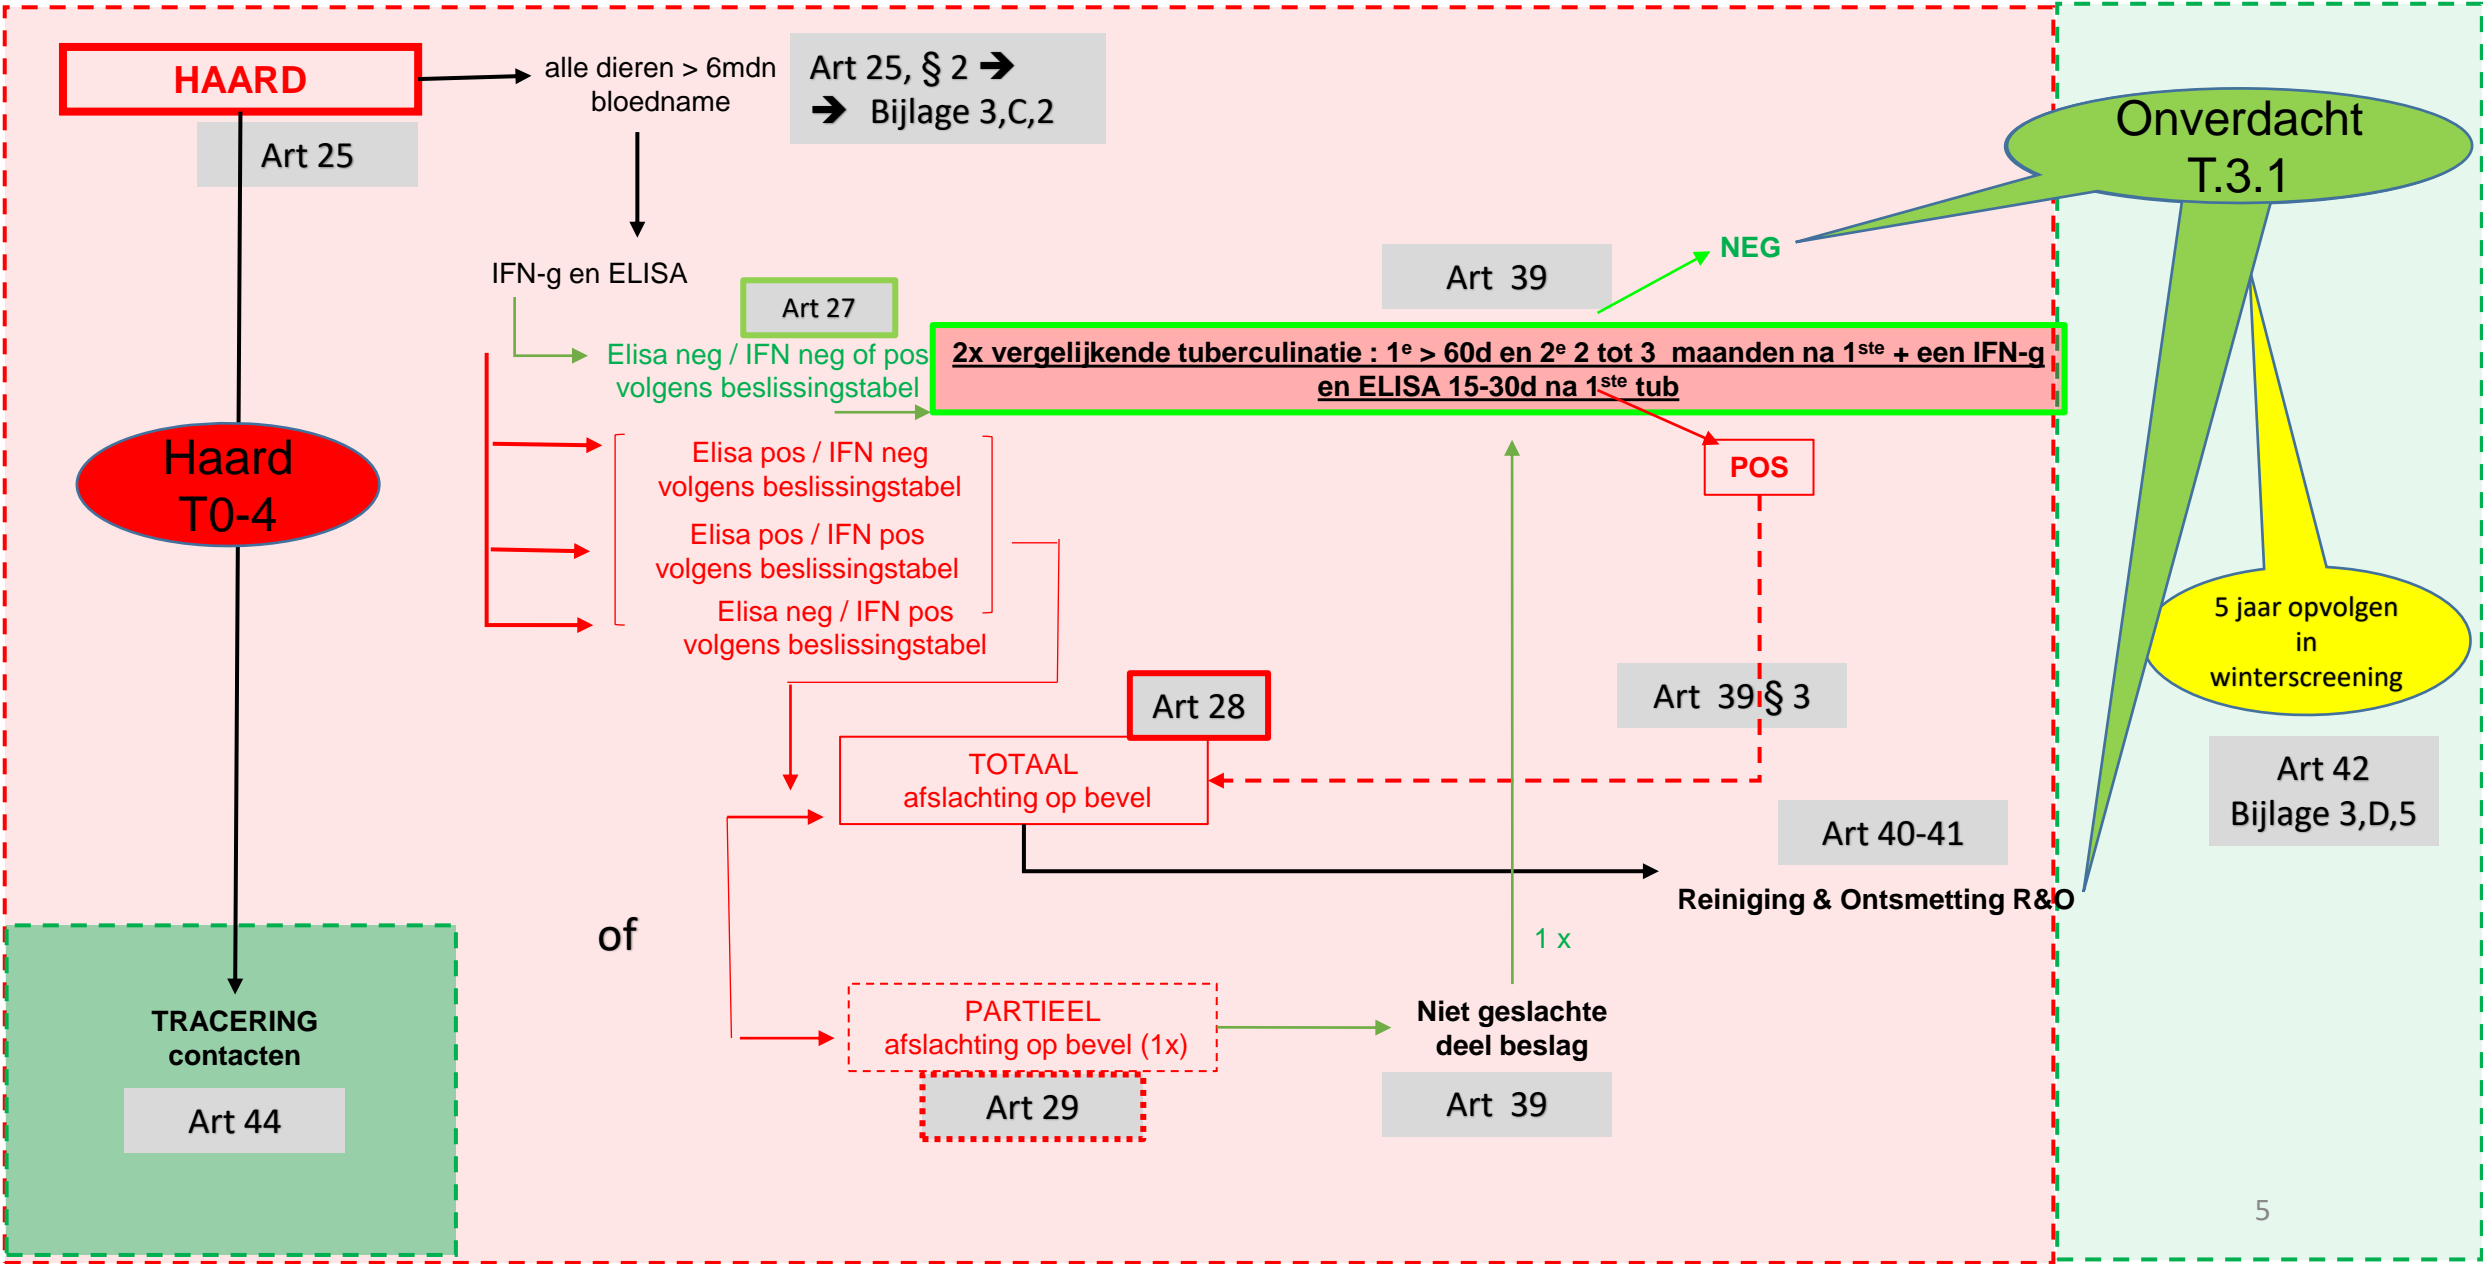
HAARD

Art 25

alle dieren > 6mdn bloedname

Art 25, § 2 ➔
➔ Bijlage 3,C,2

Onverdacht T.3.1

IFN-g en ELISA

Art 27

Art 39

NEG

Elisa neg / IFN neg of pos volgens beslissingstabel

2x vergelijkende tuberculinatie : 1$^{e}$ > 60d en 2$^{e}$ 2 tot 3 maanden na 1$^{ste}$ + een IFN-g en ELISA 15-30d na 1$^{ste}$ tub

Haard T0-4

Elisa pos / IFN neg volgens beslissingstabel

POS

Elisa pos / IFN pos volgens beslissingstabel

Elisa neg / IFN pos volgens beslissingstabel

5 jaar opvolgen in winterscreening

Art 39 § 3

Art 28

TOTAAL afslachting op bevel

Art 42 Bijlage 3,D,5

Art 40-41

Reiniging & Ontsmetting R&O

of

1 x

TRACERING contacten

Art 44

PARTIEEL afslachting op bevel (1x)

Niet geslachte deel beslag

Art 29

Art 39

5